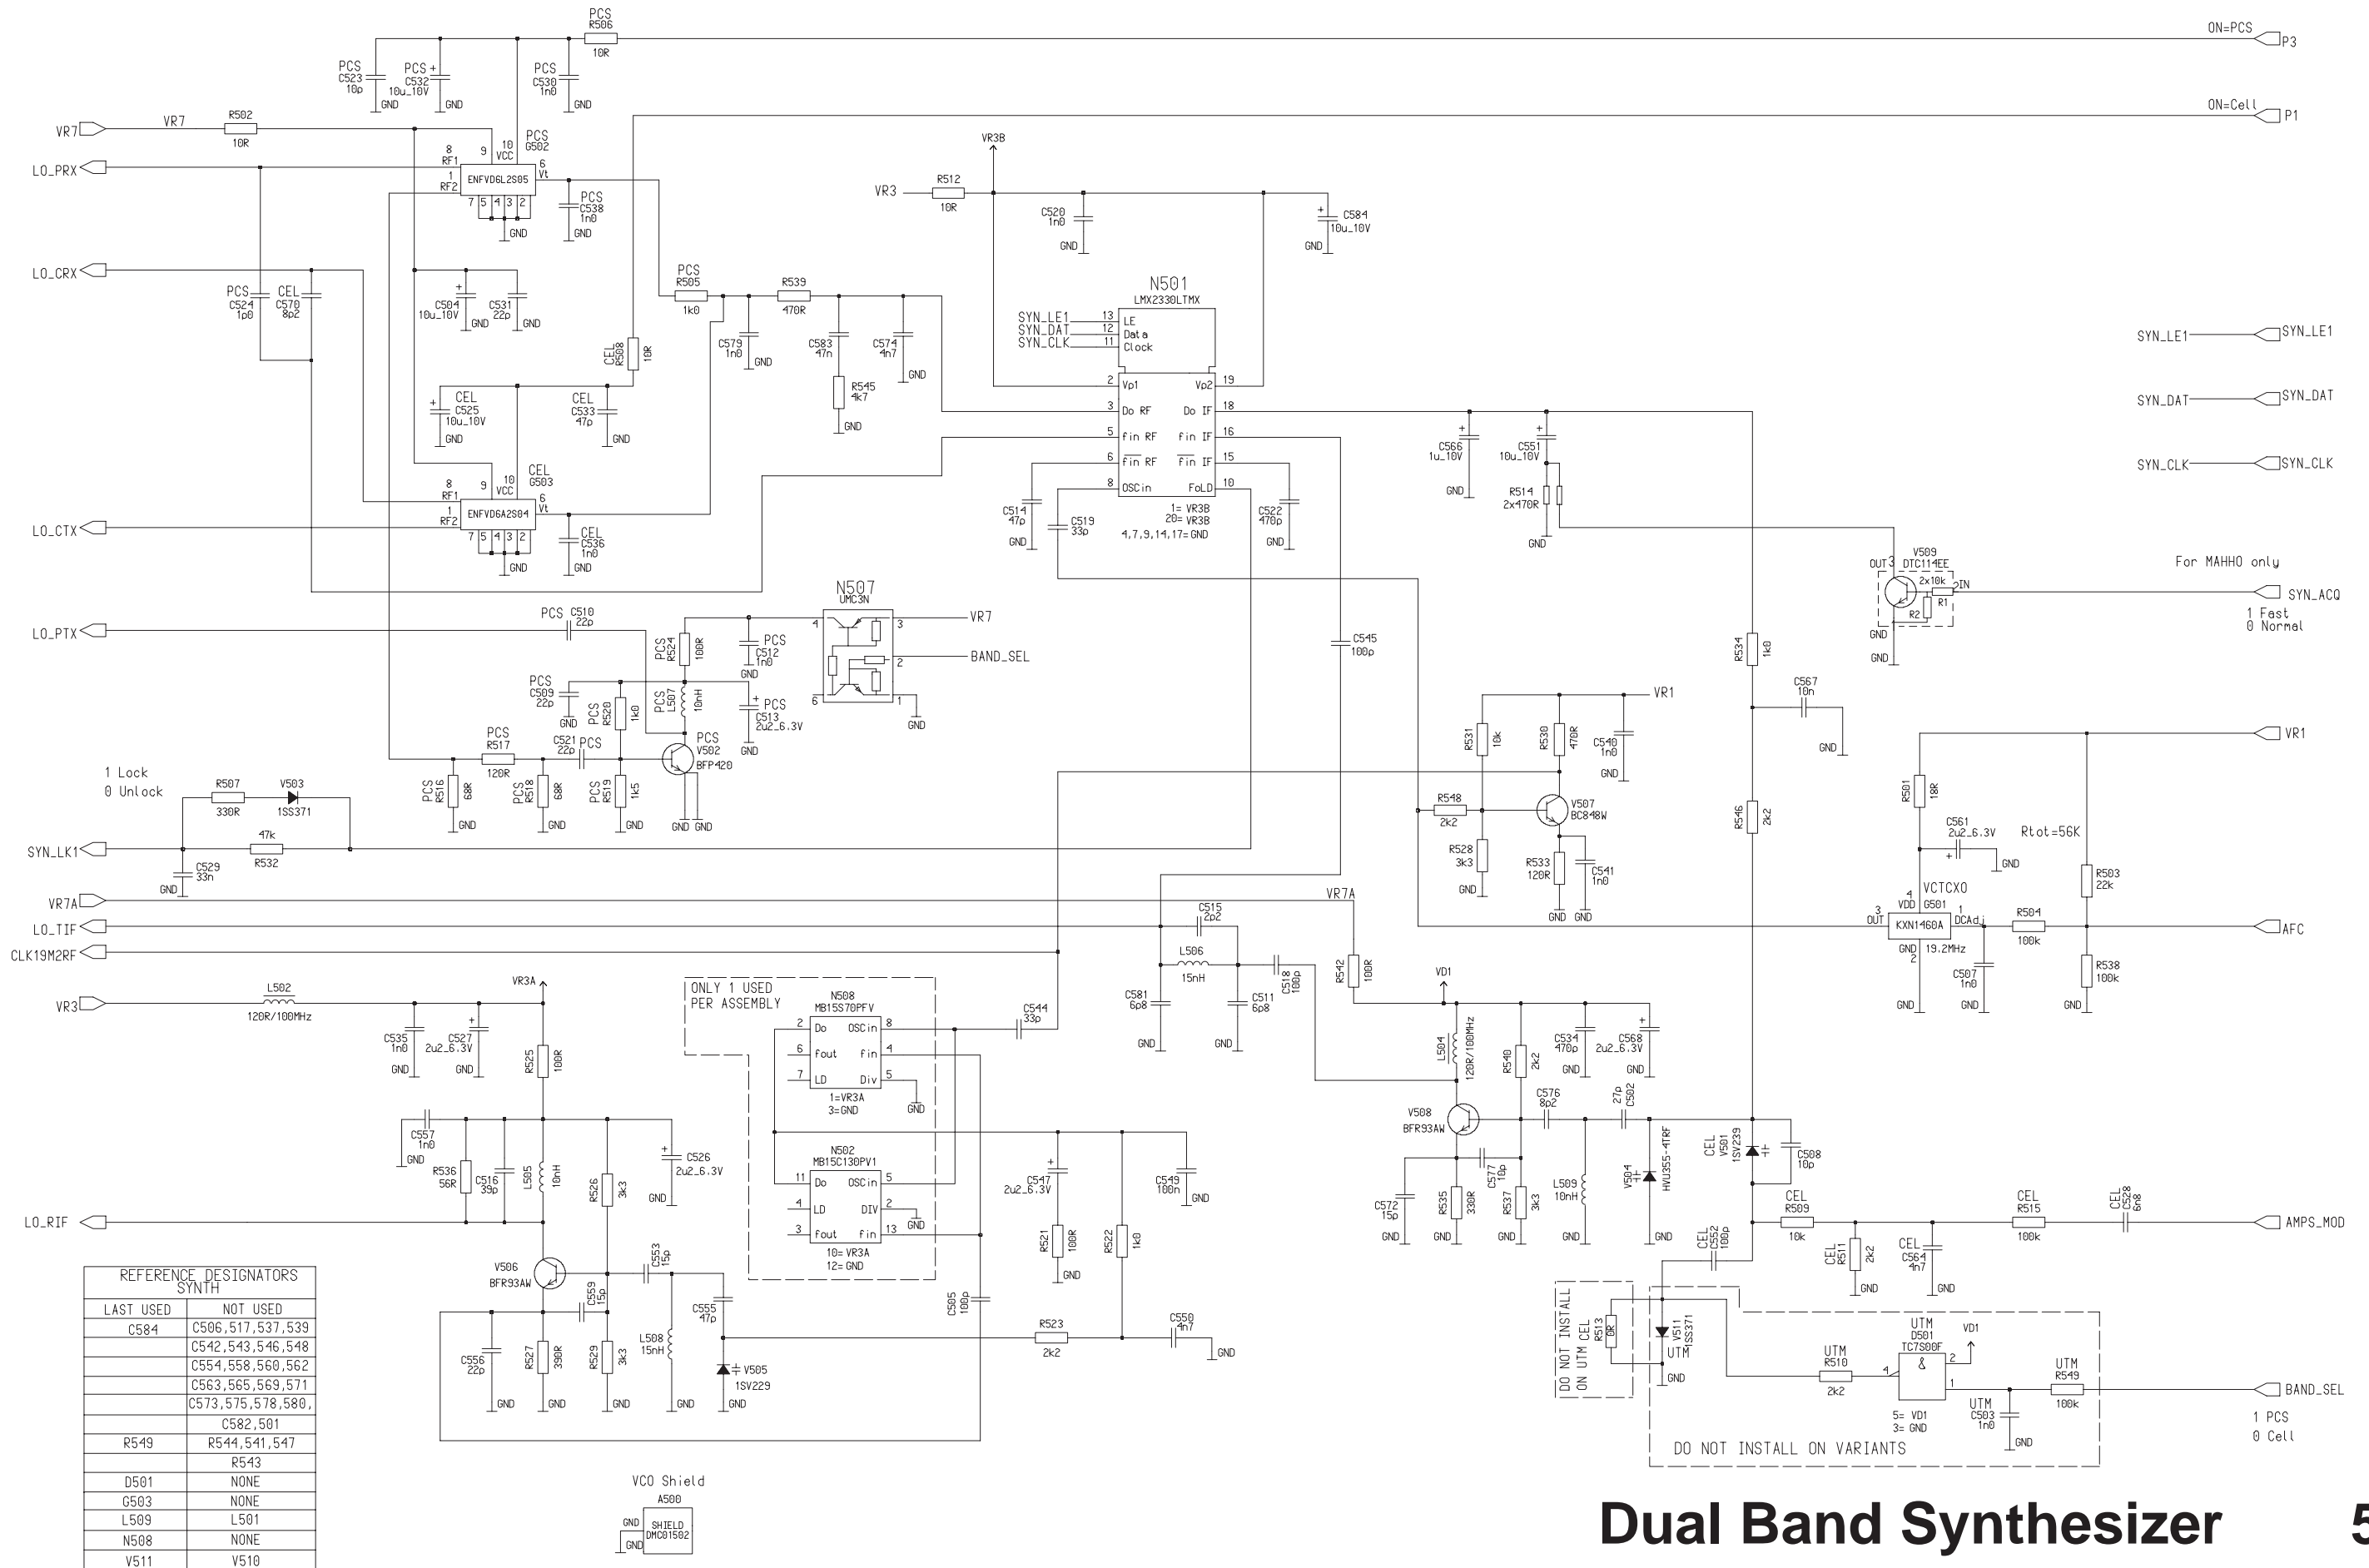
PCS R506 10R
ON=PCS P3
PCS C523 10p GND
PCS + C532 10u_10V GND
PCS C530 1n0 GND
ON=Cell P1
VR7 VR7 R502 10R
LO_PRX
8 RF1 9 10 VCC PCS G502 6 Vt
1 RF2 ENFVD6L2S05
7 5 4 3 2 GND
PCS C538 1n0 GND
VR3B
VR3 R512 10R
C520 1n0 GND
C584 10u_10V GND
LO_CRX
PCS C524 1p0
CEL C570 8p2
C504 10u_10V GND
C531 22p GND
PCS R505 1k0
R539 470R
C579 1n0 GND
C583 47n
C574 4n7 GND
R545 4k7 GND
CEL R508 10R
N501 LMX2330LTMX
SYN_LE1 13 LE
SYN_DAT 12 Data
SYN_CLK 11 Clock
2 Vp1 Vp2 19
3 Do RF Do IF 18
5 fin RF fin IF 16
6 $\overline{fin}$ RF $\overline{fin}$ IF 15
8 OSCin FoLD 10
1= VR3B 20= VR3B 4,7,9,14,17=GND
SYN_LE1 SYN_LE1
SYN_DAT SYN_DAT
SYN_CLK SYN_CLK
CEL C525 10u_10V GND
CEL C533 47p GND
C566 1u_10V GND
C551 10u_10V
R514 2x470R GND
8 RF1 9 10 VCC CEL G503 6 Vt
1 RF2 ENFVD6A2S04
7 5 4 3 2 GND
CEL C536 1n0 GND
LO_CTX
C514 47p GND
C519 33p
C522 470p GND
For MAHHO only
OUT 3 V509 DTC114EE 2x10k 2IN R1 R2 GND
SYN_ACQ
1 Fast
0 Normal
GND
N507 UMC3N
4 3 VR7
2 BAND_SEL
6 1 GND
LO_PTX
PCS C510 22p
PCS R524 100R
PCS C512 1n0 GND
C545 100p
R534 1k0
C567 10n GND
VR1
PCS C509 22p GND
PCS R520 1k0
PCS L507 10nH
PCS C513 2u2_6.3V GND
R531 10k
R530 470R
C540 1n0 GND
VR1
PCS V502 BFP420
PCS R517 120R
C521 22p PCS
1 Lock
0 Unlock
R507 330R
V503 1SS371
PCS R516 68R GND
PCS R518 68R GND
PCS R519 1k5 GND
GND GND
R548 2k2
V507 BC848W
R546 2k2
R501 18R
C561 2u2_6.3V GND
Rtot=56K
47k R532
SYN_LK1
C529 33n GND
R528 3k3 GND
R533 120R
C541 1n0
GND GND
R503 22k
VR7A
VR7A
LO_TIF
CLK19M2RF
C515 2p2
4 VDD VCTCXO G501
3 OUT KXN1460A 1 DCAdj
GND 2 19.2MHz
R504 100k
AFC
L506 15nH
C518 100p
C581 6p8 GND
C511 6p8 GND
R542 100R
C507 1n0 GND
R538 100k GND
GND
VR3
L502 120R/100MHz
VR3A
ONLY 1 USED PER ASSEMBLY
N508 MB15S70PFV
2 Do OSCin 8
6 fout fin 4
7 LD Div 5
1=VR3A 3=GND GND
C544 33p
VD1
C535 1n0 GND
C527 2u2_6.3V GND
R525 100R
L504 120R/100MHz
R540 2k2
C534 470p GND
C568 2u2_6.3V GND
C557 1n0 GND
R536 56R
C516 39p
L505 10nH
R526 3k3
C526 2u2_6.3V GND
N502 MB15C130PV1
11 Do OSCin 5
4 LD DIV 2
3 fout fin 13
10= VR3A 12= GND GND
C547 2u2_6.3V
C549 100n GND
V508 BFR93AW
C576 8p2
27p C502
CEL V501 1SV239
C508 10p
L509 10nH
V504 HVU355-4TRF GND
C577 10p
C572 15p GND
R535 330R GND
R537 3k3 GND
GND
LO_RIF
R521 100R GND
R522 1k0
CEL R509 10k
CEL R515 100k
CEL C528 6n8
AMPS_MOD
CEL R511 2k2 GND
CEL C564 4n7 GND
CEL C552 100p
V506 BFR93AW
C553 15p
C559 15p
C555 47p
C505 100p
R523 2k2
C550 4n7 GND
DO NOT INSTALL ON UTM CEL
R513 0R
V511 1SS371 UTM GND
UTM D501 TC7S08F VD1
UTM R510 2k2
UTM R549 100k
UTM C503 1n0 GND
5= VD1 3= GND
BAND_SEL
1 PCS
0 Cell
DO NOT INSTALL ON VARIANTS
C556 22p GND
R527 390R GND
R529 3k3 GND
L508 15nH GND
V505 1SV229 GND
| REFERENCE DESIGNATORS SYNTH | |
|---|---|
| LAST USED | NOT USED |
| C584 | C506,517,537,539 |
| | C542,543,546,548 |
| | C554,558,560,562 |
| | C563,565,569,571 |
| | C573,575,578,580, |
| | C582,501 |
| R549 | R544,541,547 |
| | R543 |
| D501 | NONE |
| G503 | NONE |
| L509 | L501 |
| N508 | NONE |
| V511 | V510 |
VCO Shield A500 GND SHIELD DMC01502 GND
Dual Band Synthesizer
5